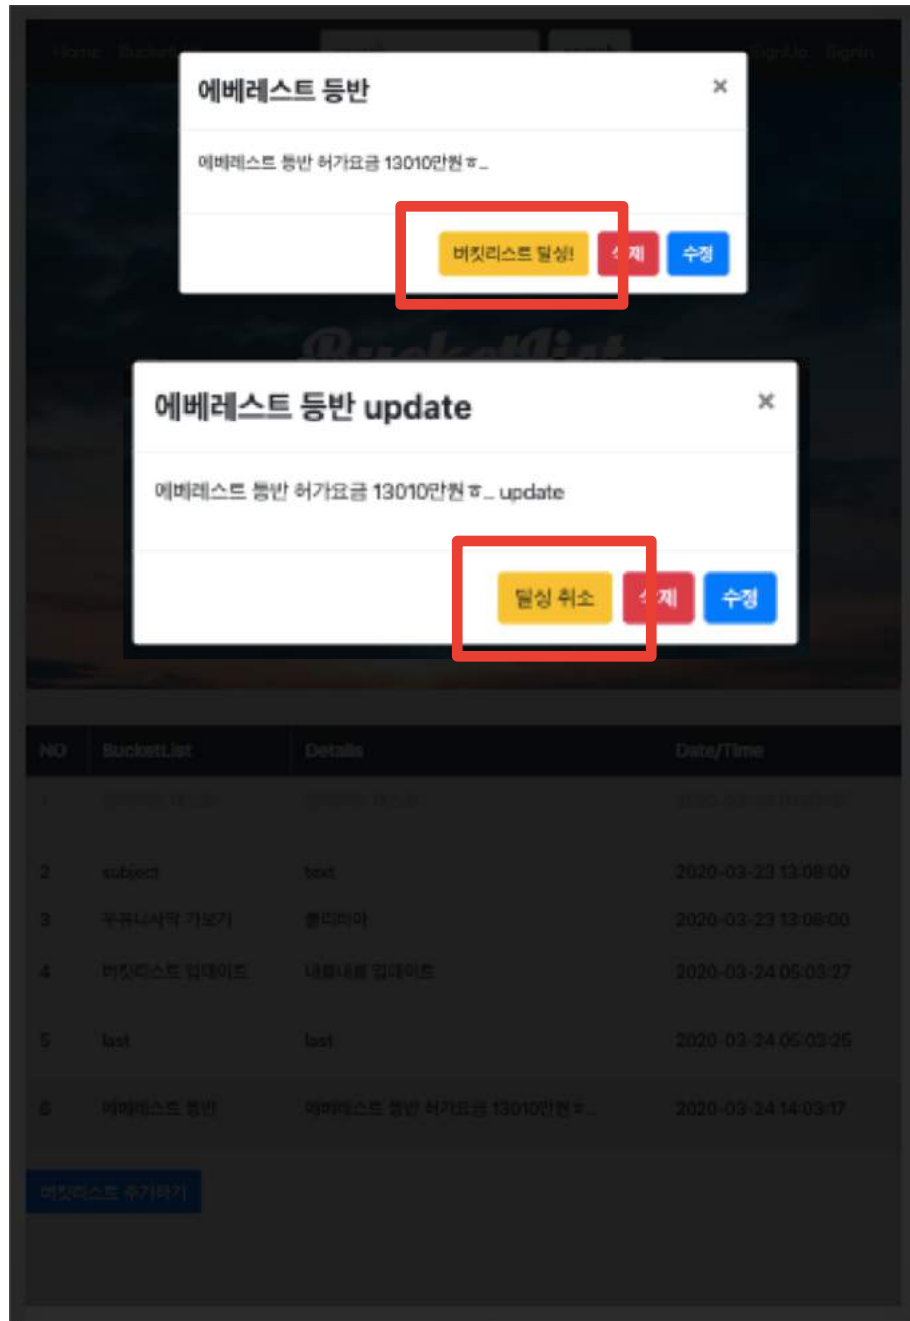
Home BucketList SignUp SignIn

에베레스트 등반 ×

에베레스트 등반 허가요금 13010만원ㅎ..

버킷리스트 달성! 삭제 수정

에베레스트 등반 update ×

에베레스트 등반 허가요금 13010만원ㅎ.. update

달성 취소 삭제 수정

| NO | BucketList | Details | Date/Time |
|---|---|---|---|
| 1 | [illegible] | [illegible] | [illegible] |
| 2 | subject | text | 2020-03-23 13:08:00 |
| 3 | 우유니사막 가보기 | 볼리비아 | 2020-03-23 13:08:00 |
| 4 | 버킷리스트 업데이트 | 내용내용 업데이트 | 2020-03-24 05:03:27 |
| 5 | last | last | 2020-03-24 05:03:25 |
| 6 | 에베레스트 등반 | 에베레스트 등반 허가요금 13010만원ㅎ.. | 2020-03-24 14:03:17 |

버킷리스트 추가하기